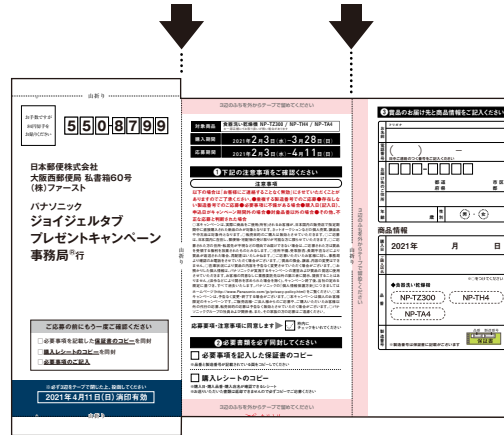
山折り

お手数ですが 63円切手を お貼りください

550-8799

日本郵便株式会社
大阪西郵便局 私書箱60号
(株)ファースト

パナソニック
ジョイジェルタブ
プレゼントキャンペーン
事務局 行

ご応募の前にもう一度ご確認ください

□必要事項を記入した保証書のコピーを同封

□購入レシートのコピーを同封

□必要事項のご記入

※必ず3辺をテープで閉じた上、投函してください

2021年4月11日(日) 消印有効

3辺のふちを内からテープで留めてください

| 対象商品 | 食器洗い乾燥機 NP-TZ300 / NP-TH4 / NP-TA4 |
|---|---|
| 購入期間 | 2021年2月3日(水)～3月28日(日) |
| 応募期間 | 2021年2月3日(水)～4月11日(日) |

❶ 下記の注意事項をご確認ください

注意事項

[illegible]

応募者様・注意事項に同意します ▶ □ 同意にチェックをいれてください

❷ 必要書類を必ず同封してください

□ 必要事項を記入した保証書のコピー

□ 購入レシートのコピー

3辺のふちを内からテープで留めてください

❸ 賞品のお届け先と商品情報をご記入ください

商品情報

2021年 月 日

NP-TZ300
NP-TH4
NP-TA4